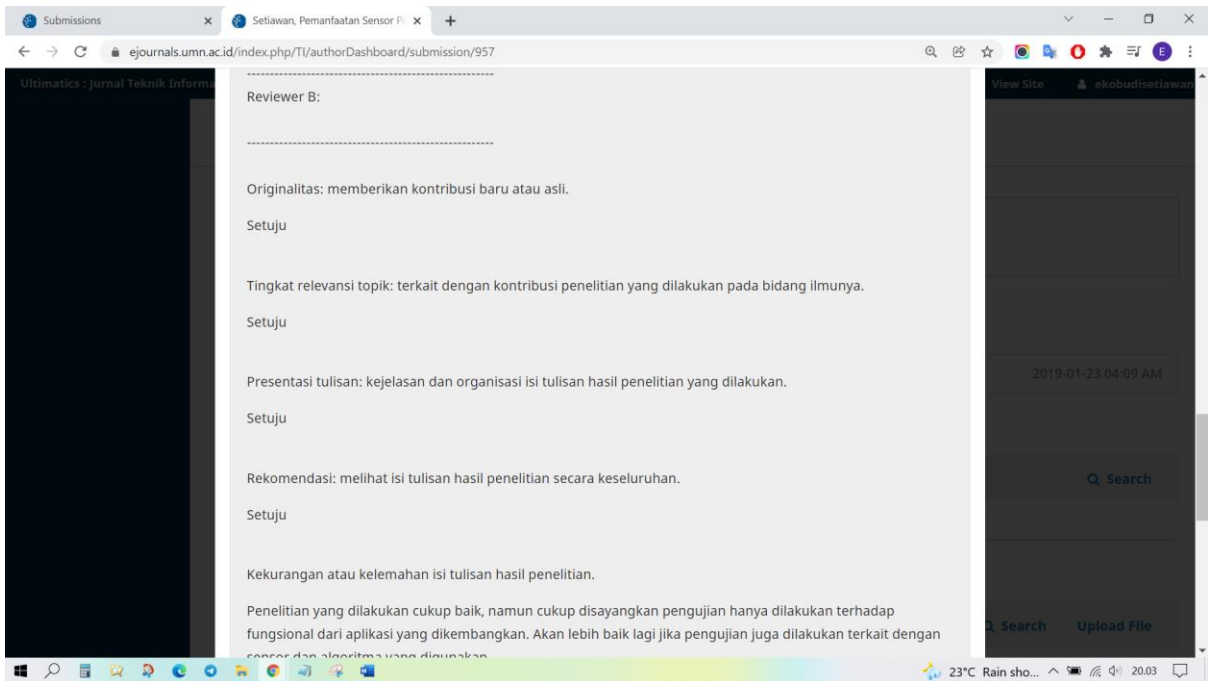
Submissions
Setiawan, Pemanfaatan Sensor P
ejournals.umn.ac.id/index.php/TI/authorDashboard/submission/957

Ultimatics : Jurnal Teknik Informa
View Site
ekobudisetiawan

------------------------------------------------------
Reviewer B:

------------------------------------------------------

Originalitas: memberikan kontribusi baru atau asli.

Setuju

Tingkat relevansi topik: terkait dengan kontribusi penelitian yang dilakukan pada bidang ilmunya.

Setuju

Presentasi tulisan: kejelasan dan organisasi isi tulisan hasil penelitian yang dilakukan.

Setuju

Rekomendasi: melihat isi tulisan hasil penelitian secara keseluruhan.

Setuju

Kekurangan atau kelemahan isi tulisan hasil penelitian.

Penelitian yang dilakukan cukup baik, namun cukup disayangkan pengujian hanya dilakukan terhadap fungsional dari aplikasi yang dikembangkan. Akan lebih baik lagi jika pengujian juga dilakukan terkait dengan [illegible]

2019-01-23 04:09 AM
Search
Search
Upload File

23°C Rain sho... 20.03